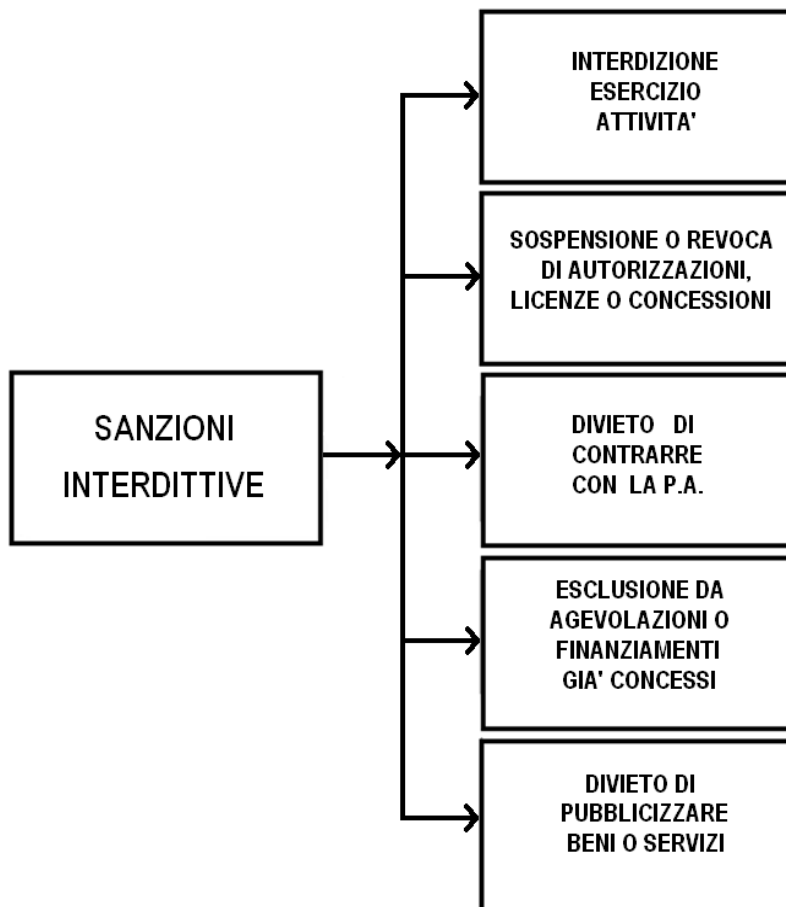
SANZIONI INTERDITTIVE

INTERDIZIONE ESERCIZIO ATTIVITA'

SOSPENSIONE O REVOCA DI AUTORIZZAZIONI, LICENZE O CONCESSIONI

DIVIETO DI CONTRARRE CON LA P.A.

ESCLUSIONE DA AGEVOLAZIONI O FINANZIAMENTI GIA' CONCESSI

DIVIETO DI PUBBLICIZZARE BENI O SERVIZI